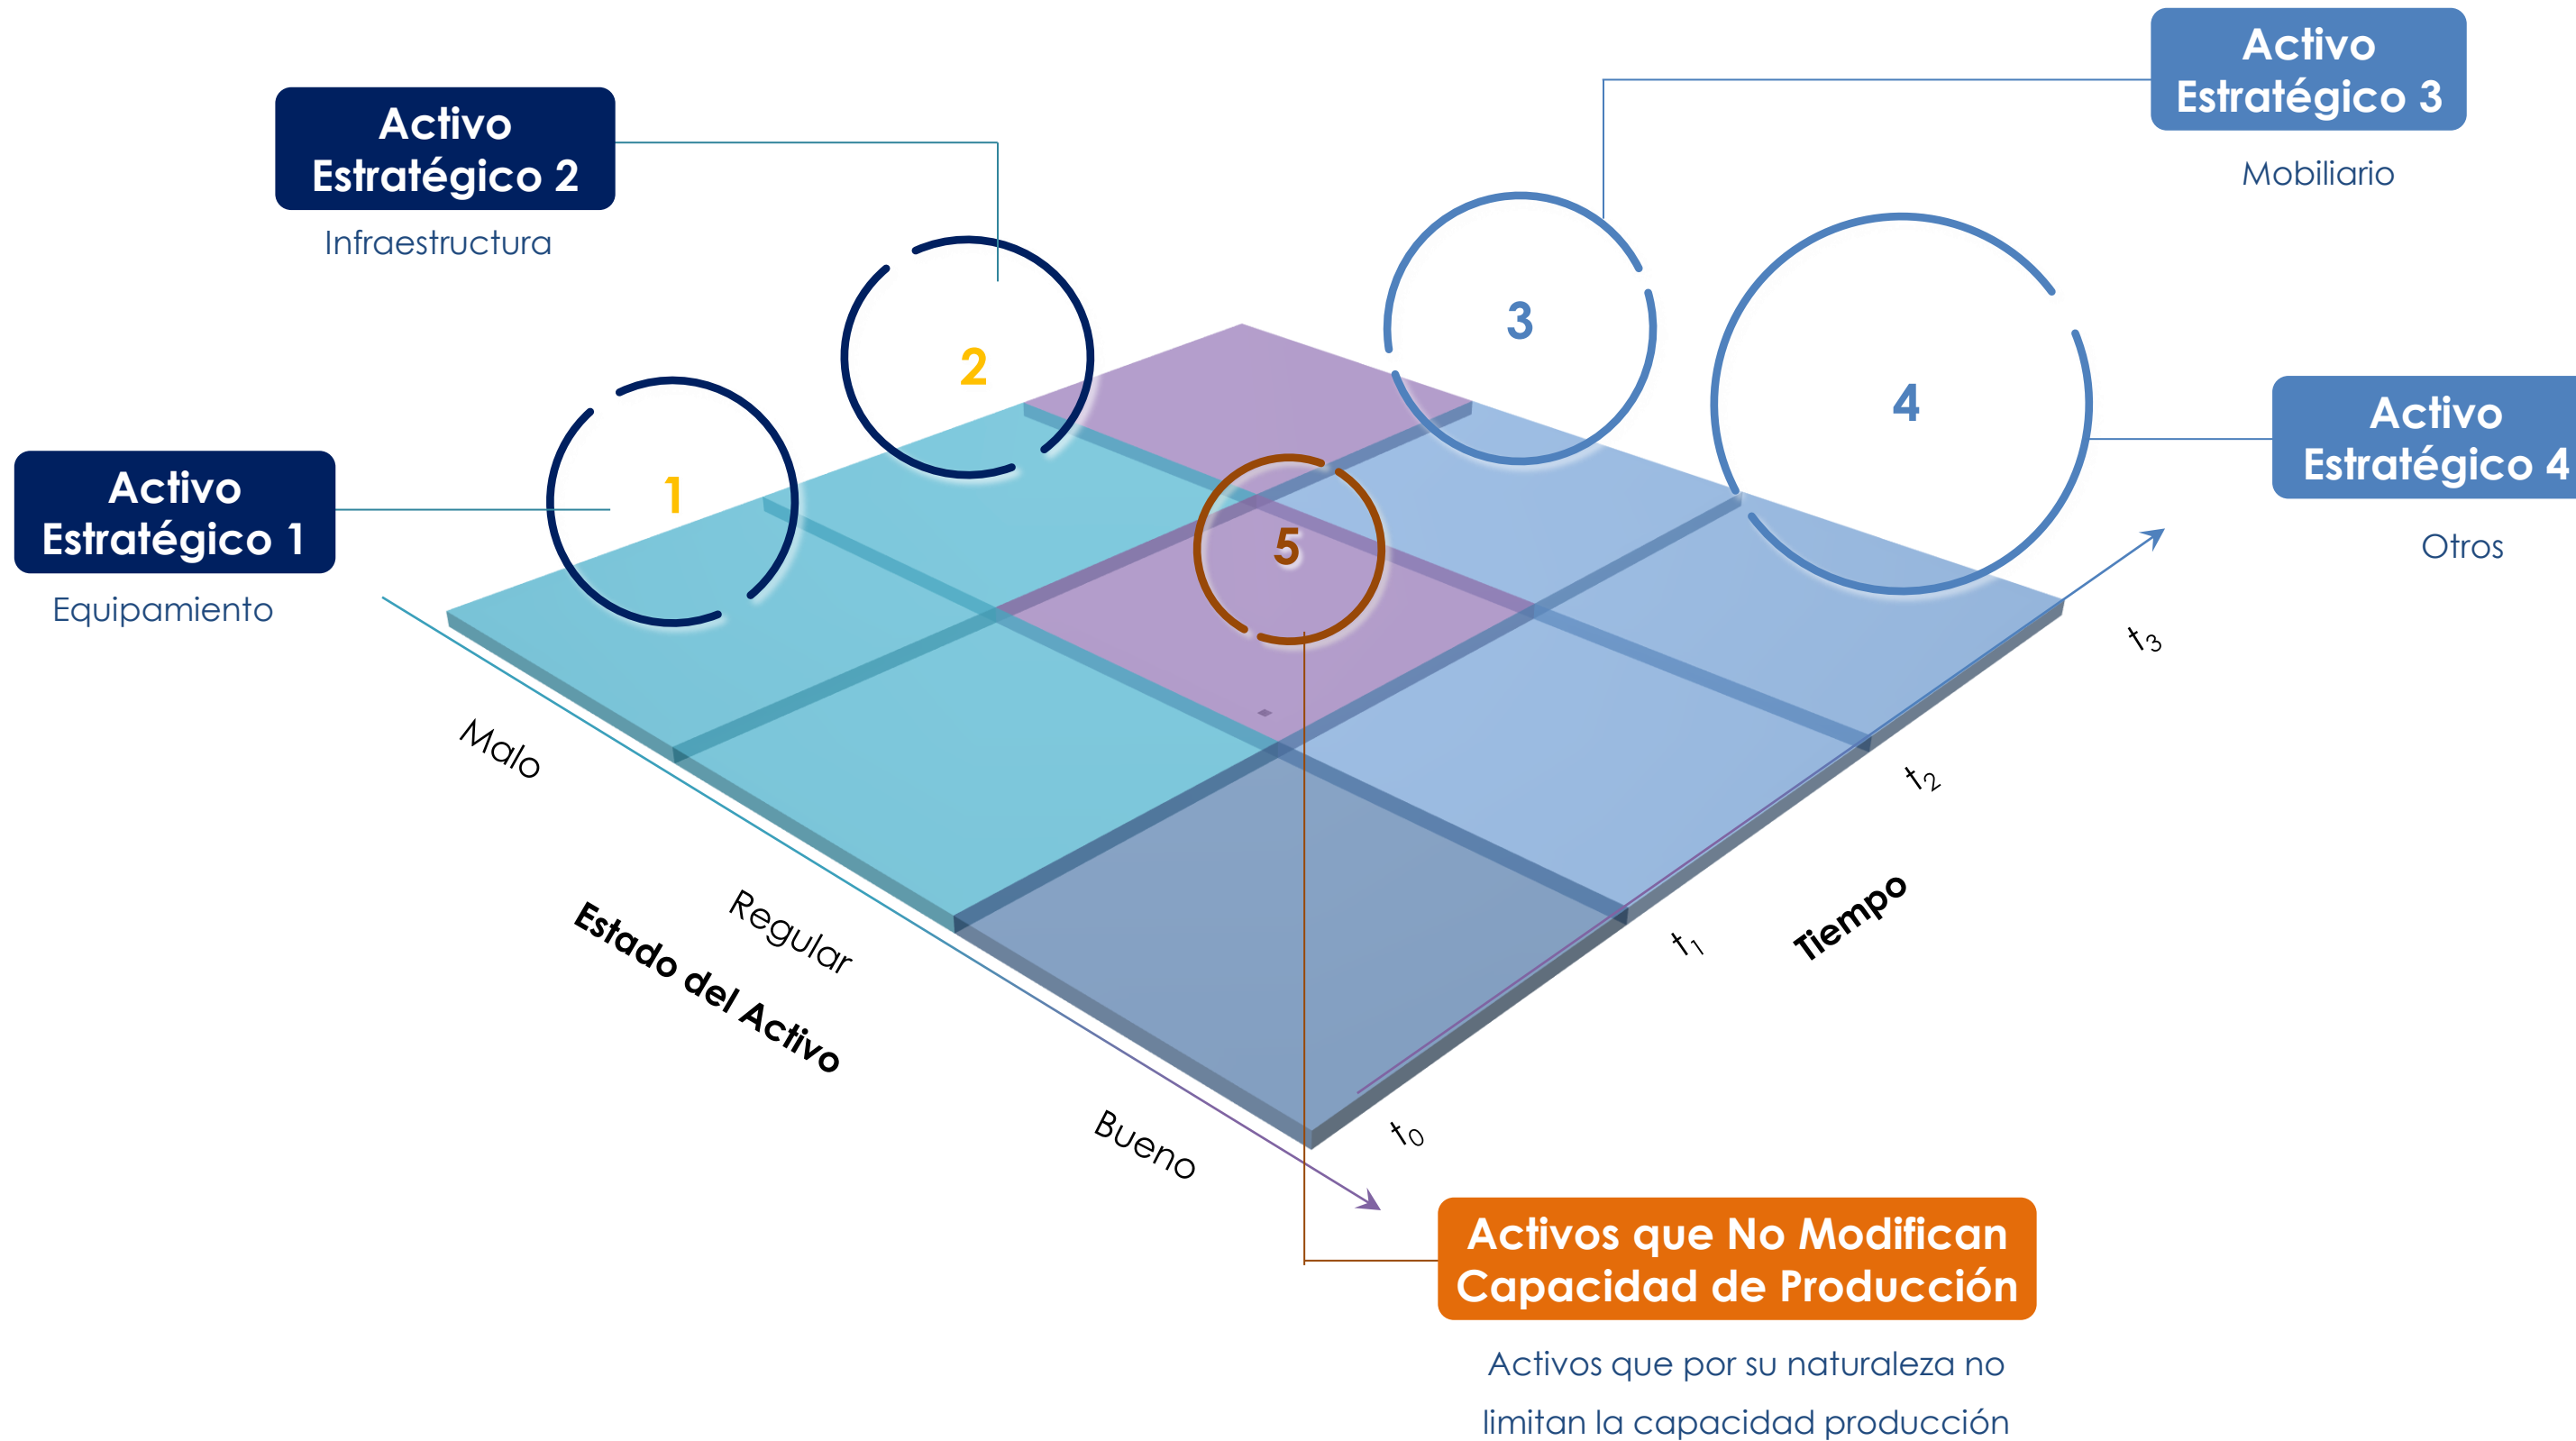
Activo Estratégico 3

Mobiliario

Activo Estratégico 2

Infraestructura

2

3

4

Activo Estratégico 4

Otros

1

Activo Estratégico 1

Equipamiento

5

$t_3$

Malo

$t_2$

Regular

Tiempo

Estado del Activo

$t_1$

Bueno

$t_0$

Activos que No Modifican Capacidad de Producción

Activos que por su naturaleza no limitan la capacidad producción